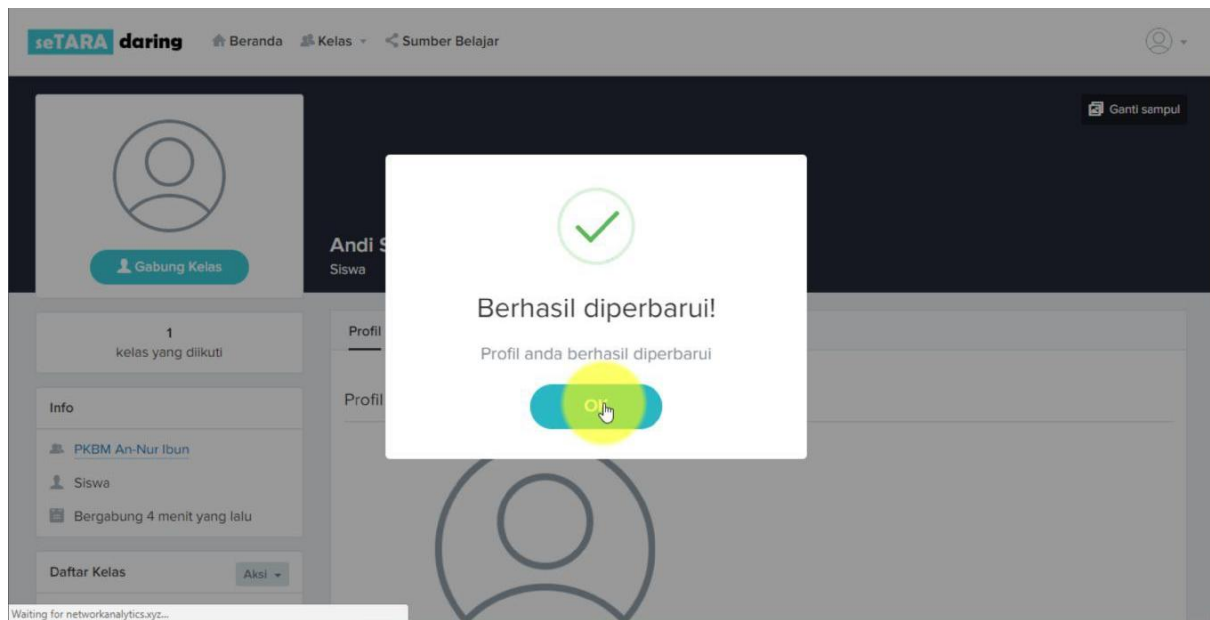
seTARA daring Beranda Kelas Sumber Belajar

Ganti sampul

Gabung Kelas

Andi S
Siswa

Berhasil diperbarui!

Profil anda berhasil diperbarui

OK

1
kelas yang diikuti

Profil

Profil

Info

PKBM An-Nur Ibun

Siswa

Bergabung 4 menit yang lalu

Daftar Kelas Aksi

Waiting for networkanalytics.xyz...